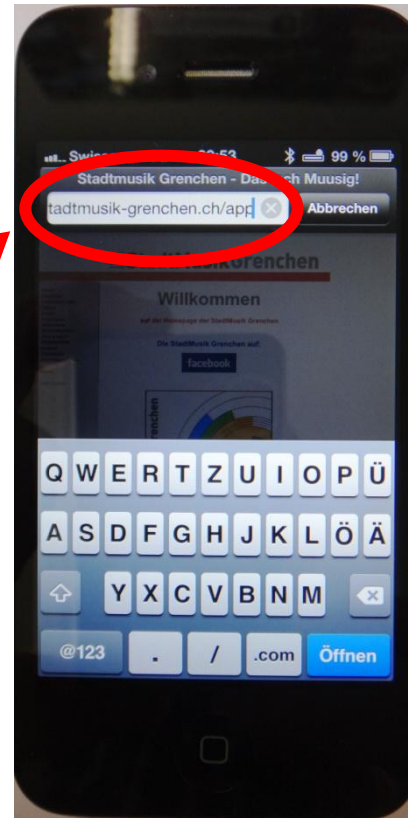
Swiss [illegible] 09:53 99 %
Stadtmusik Grenchen - Da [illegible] ch Muusig!
tadtmusik-grenchen.ch/app
Abbrechen
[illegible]Grenchen
Willkommen
auf der Homepage der Stadtmusik Grenchen
Die Stadtmusik Grenchen auf:
facebook
Grenchen
Q W E R T Z U I O P Ü
A S D F G H J K L Ö Ä
Y X C V B N M
@123 . / .com Öffnen